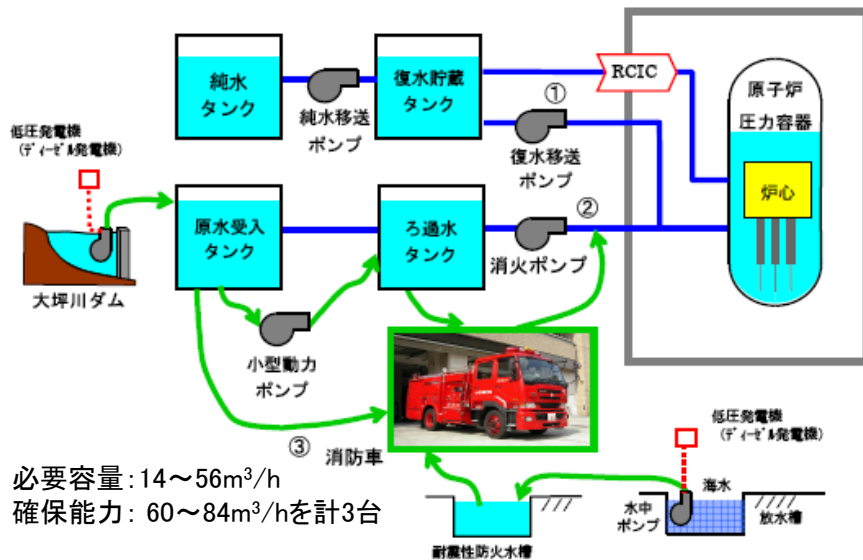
純水
タンク

純水移送
ポンプ

復水貯蔵
タンク

RCIC

①

復水移送
ポンプ

原子炉
圧力容器

炉心

低圧発電機
（ディーゼル発電機）

原水受入
タンク

ろ過水
タンク

消火ポンプ

②

大坪川ダム

小型動力
ポンプ

③

消防車

低圧発電機
（ディーゼル発電機）

海水

水中
ポンプ

放水槽

耐震性防火水槽

必要容量:14～56m$^3$/h
確保能力: 60～84m$^3$/hを計3台